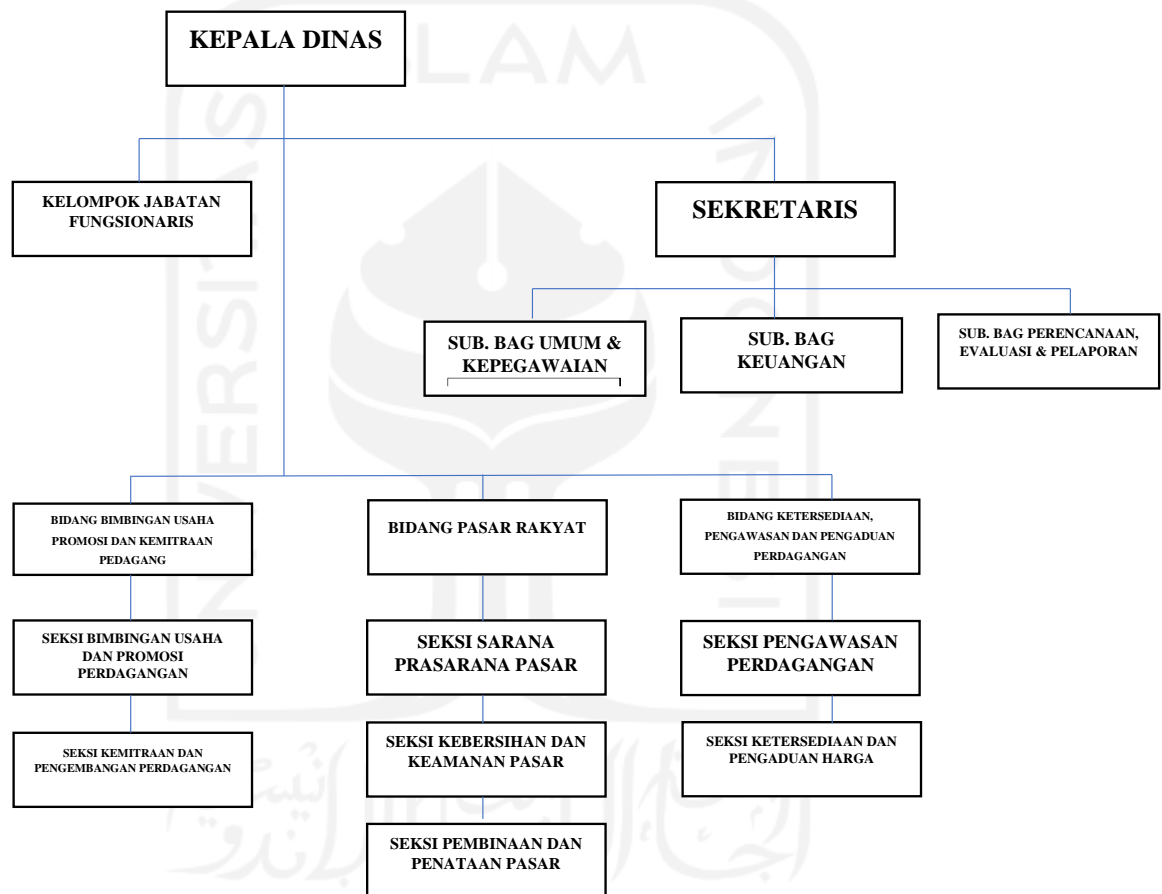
KEPALA DINAS

KELOMPOK JABATAN FUNGSIONARIS

SEKRETARIS

SUB. BAG UMUM & KEPEGAWAIAN

SUB. BAG KEUANGAN

SUB. BAG PERENCANAAN, EVALUASI & PELAPORAN

BIDANG BIMBINGAN USAHA PROMOSI DAN KEMITRAAN PEDAGANG

SEKSI BIMBINGAN USAHA DAN PROMOSI PERDAGANGAN

SEKSI KEMITRAAN DAN PENGEMBANGAN PERDAGANGAN

BIDANG PASAR RAKYAT

SEKSI SARANA PRASARANA PASAR

SEKSI KEBERSIHAN DAN KEAMANAN PASAR

SEKSI PEMBINAAN DAN PENATAAN PASAR

BIDANG KETERSEDIAAN, PENGAWASAN DAN PENGADUAN PERDAGANGAN

SEKSI PENGAWASAN PERDAGANGAN

SEKSI KETERSEDIAAN DAN PENGADUAN HARGA